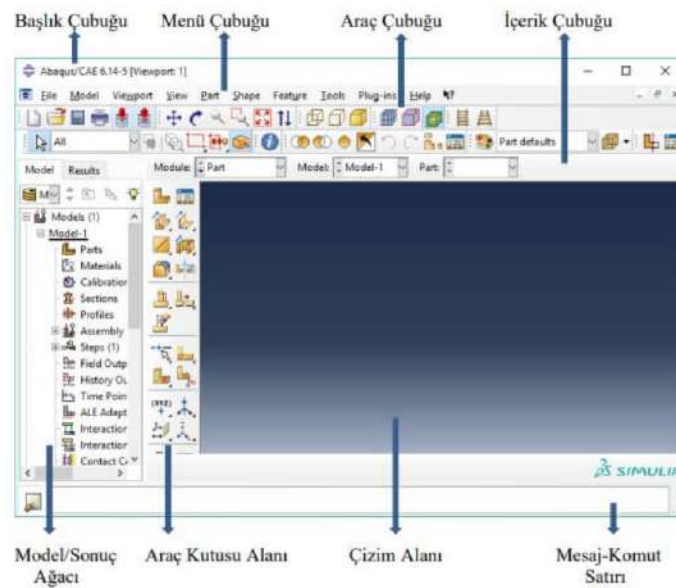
Başlık Çubuğu
Menü Çubuğu
Araç Çubuğu
İçerik Çubuğu

Abaqus/CAE 6.14-5 [Viewport: 1]

File Model Viewport View Part Shape Feature Tools Plug-ins Help

All

Part defaults

Model Results

Module: Part Model: Model-1 Part:

Models (1)
Model-1
Parts
Materials
Calibration
Sections
Profiles
Assembly
Steps (1)
Field Outp
History Ou
Time Poin
ALE Adapt
Interaction
Interaction
Contact C

SIMULIA

Model/Sonuç Ağacı
Araç Kutusu Alanı
Çizim Alanı
Mesaj-Komut Satırı